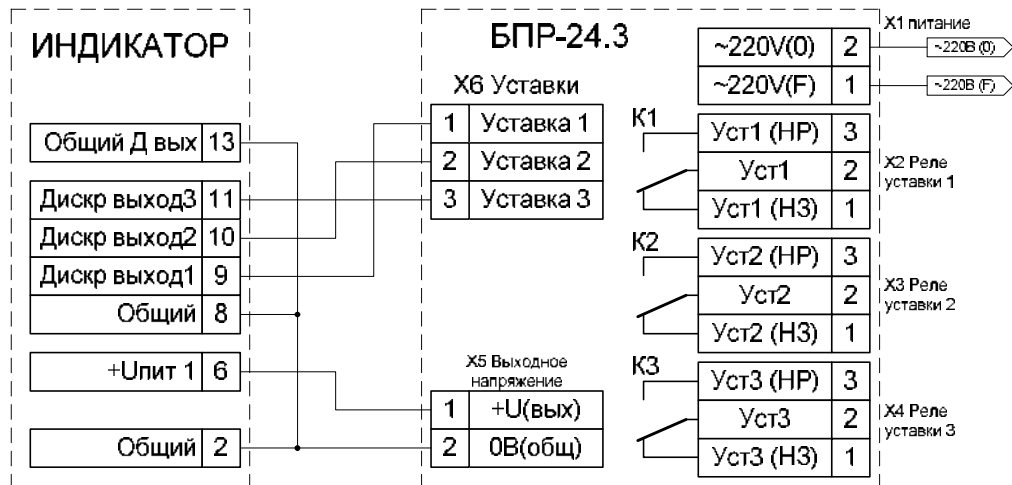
ИНДИКАТОР

| Общий Д вых | 13 |
|---|---|

| Дискр выход3 | 11 |
|---|---|
| Дискр выход2 | 10 |
| Дискр выход1 | 9 |
| Общий | 8 |

| +Uпит 1 | 6 |
|---|---|

| Общий | 2 |
|---|---|

БПР-24.3

X6 Уставки

| 1 | Уставка 1 |
|---|---|
| 2 | Уставка 2 |
| 3 | Уставка 3 |

X5 Выходное напряжение

| 1 | +U(вых) |
|---|---|
| 2 | 0В(общ) |

X1 питание

| ~220V(0) | 2 |
|---|---|
| ~220V(F) | 1 |

~220В (0)
~220В (F)

K1

| Уст1 (НР) | 3 |
|---|---|
| Уст1 | 2 |
| Уст1 (НЗ) | 1 |

X2 Реле уставки 1

K2

| Уст2 (НР) | 3 |
|---|---|
| Уст2 | 2 |
| Уст2 (НЗ) | 1 |

X3 Реле уставки 2

K3

| Уст3 (НР) | 3 |
|---|---|
| Уст3 | 2 |
| Уст3 (НЗ) | 1 |

X4 Реле уставки 3